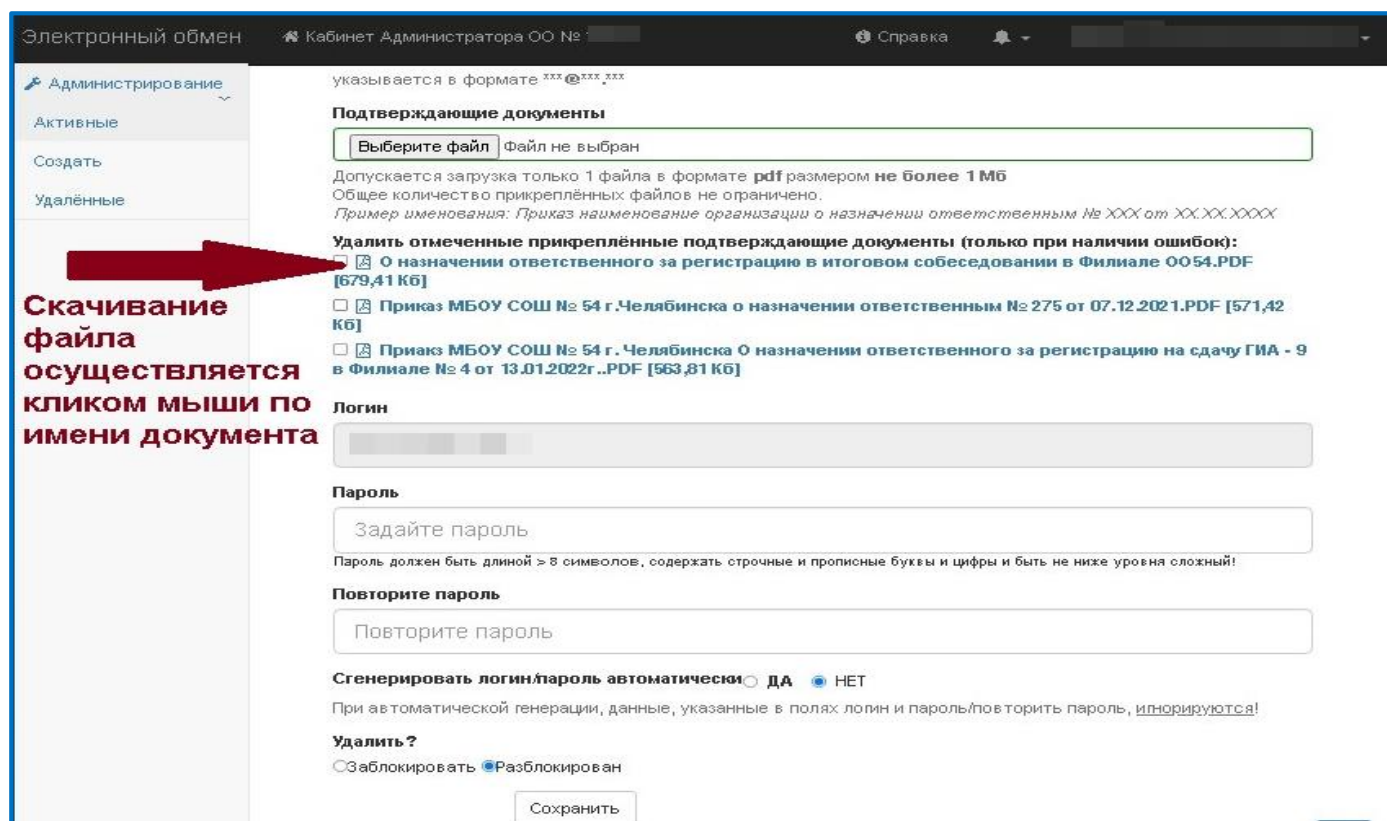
Электронный обмен Кабинет Администратора ОО № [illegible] Справка

Администрирование

Активные

Создать

Удалённые

указывается в формате ***@***.***

Подтверждающие документы

Выберите файл Файл не выбран

Допускается загрузка только 1 файла в формате pdf размером не более 1 Мб
Общее количество прикреплённых файлов не ограничено.
Пример именования: Приказ наименование организации о назначении ответственным № XXX от XX.XX.XXXX

Удалить отмеченные прикреплённые подтверждающие документы (только при наличии ошибок):

О назначении ответственного за регистрацию в итоговом собеседовании в Филиале ОО54.PDF [679,41 Кб]

Приказ МБОУ СОШ № 54 г.Челябинска о назначении ответственным № 275 от 07.12.2021.PDF [571,42 Кб]

Приаkз МБОУ СОШ № 54 г. Челябинска О назначении ответственного за регистрацию на сдачу ГИА - 9 в Филиале № 4 от 13.01.2022г..PDF [563,81 Кб]

Скачивание файла осуществляется кликом мыши по имени документа

Логин

Пароль

Задайте пароль

Пароль должен быть длиной > 8 символов, содержать строчные и прописные буквы и цифры и быть не ниже уровня сложный!

Повторите пароль

Повторите пароль

Сгенерировать логин/пароль автоматически ДА НЕТ

При автоматической генерации, данные, указанные в полях логин и пароль/повторить пароль, игнорируются!

Удалить?

Заблокировать Разблокирован

Сохранить